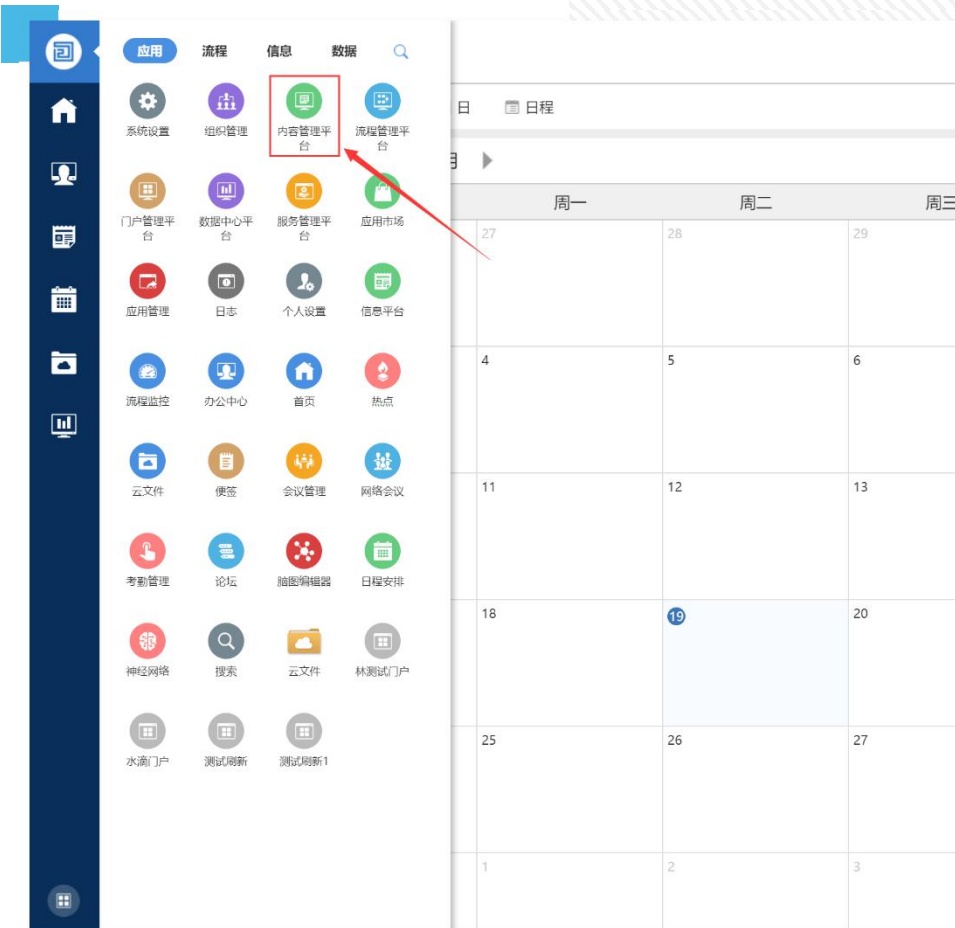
应用 流程 信息 数据

系统设置 组织管理 内容管理平台 流程管理平台

门户管理平台 数据中心平台 服务管理平台 应用市场

应用管理 日志 个人设置 信息平台

流程监控 办公中心 首页 热点

云文件 便签 会议管理 网络会议

考勤管理 论坛 脑图编辑器 日程安排

神经网络 搜索 云文件 林测试门户

水滴门户 测试刷新 测试刷新1

日 日程

月

| 周一 | 周二 | 周三 |
|---|---|---|
| 27 | 28 | 29 |
| 4 | 5 | 6 |
| 11 | 12 | 13 |
| 18 | 19 | 20 |
| 25 | 26 | 27 |
| 1 | 2 | 3 |